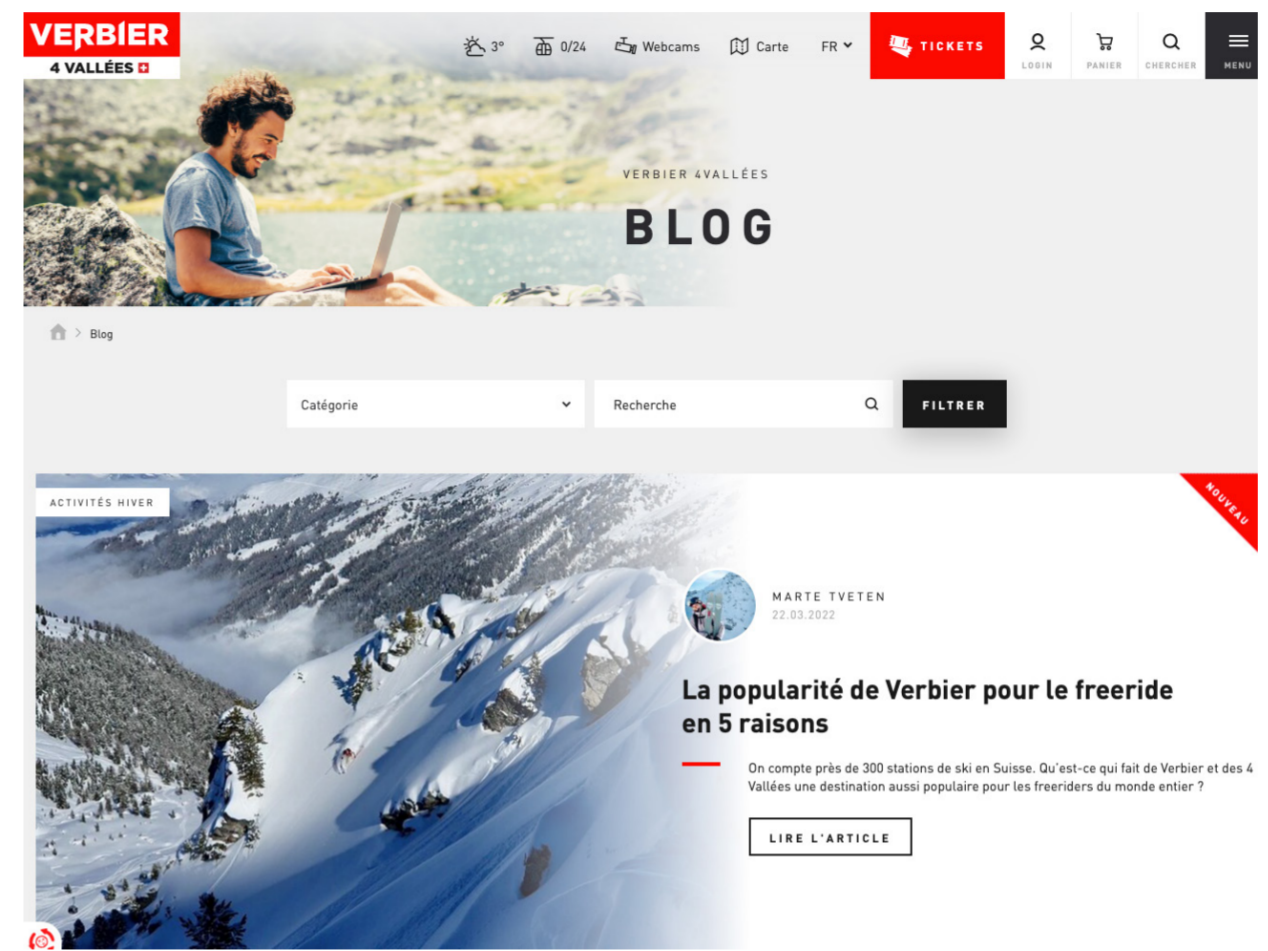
VERBIER
4 VALLÉES

3°
0/24
Webcams
Carte
FR
TICKETS
LOGIN
PANIER
CHERCHER
MENU

VERBIER 4VALLÉES
BLOG

Blog

Catégorie
Recherche
FILTRER

ACTIVITÉS HIVER
NOUVEAU

MARTE TVETEN
22.03.2022

La popularité de Verbier pour le freeride en 5 raisons

On compte près de 300 stations de ski en Suisse. Qu'est-ce qui fait de Verbier et des 4 Vallées une destination aussi populaire pour les freeriders du monde entier ?

LIRE L'ARTICLE